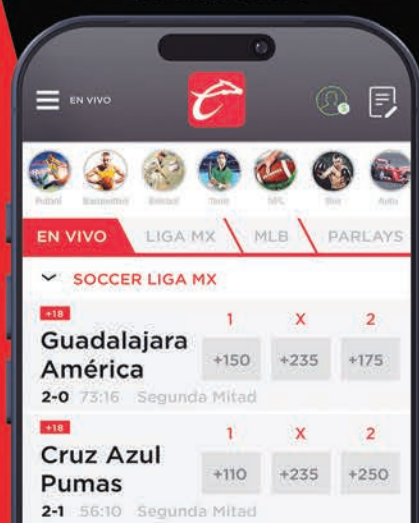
EN VIVO

Futbol Basquetbol Beisbol Tenis NFL Box Auto

EN VIVO LIGA MX MLB PARLAYS

SOCCER LIGA MX

+18
Guadalajara
América
2-0 73:16 Segunda Mitad

| 1 | X | 2 |
|---|---|---|
| +150 | +235 | +175 |

+18
Cruz Azul
Pumas
2-1 56:10 Segunda Mitad

| 1 | X | 2 |
|---|---|---|
| +110 | +235 | +250 |